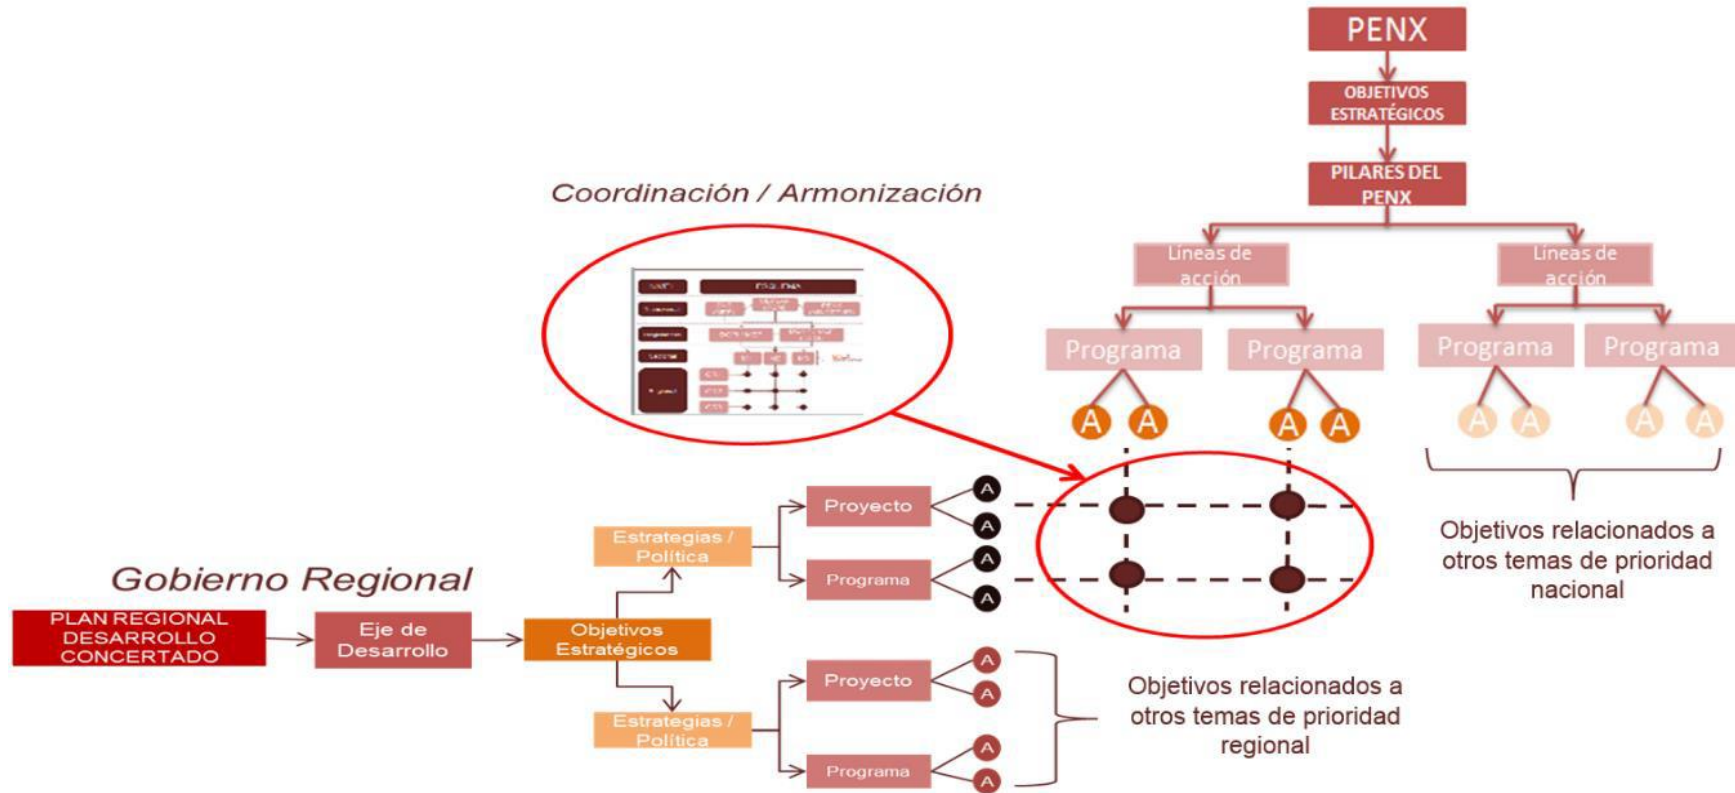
PENX

OBJETIVOS ESTRATÉGICOS

PILARES DEL PENX

Líneas de acción

Líneas de acción

Programa

Programa

Programa

Programa

A A A A A A A A

Coordinación / Armonización

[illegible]

Objetivos relacionados a otros temas de prioridad nacional

Gobierno Regional

PLAN REGIONAL DESARROLLO CONCERTADO

Eje de Desarrollo

Objetivos Estratégicos

Estrategias / Política

Proyecto

A

A

Programa

A

A

Estrategias / Política

Proyecto

A

A

Programa

A

A

Objetivos relacionados a otros temas de prioridad regional